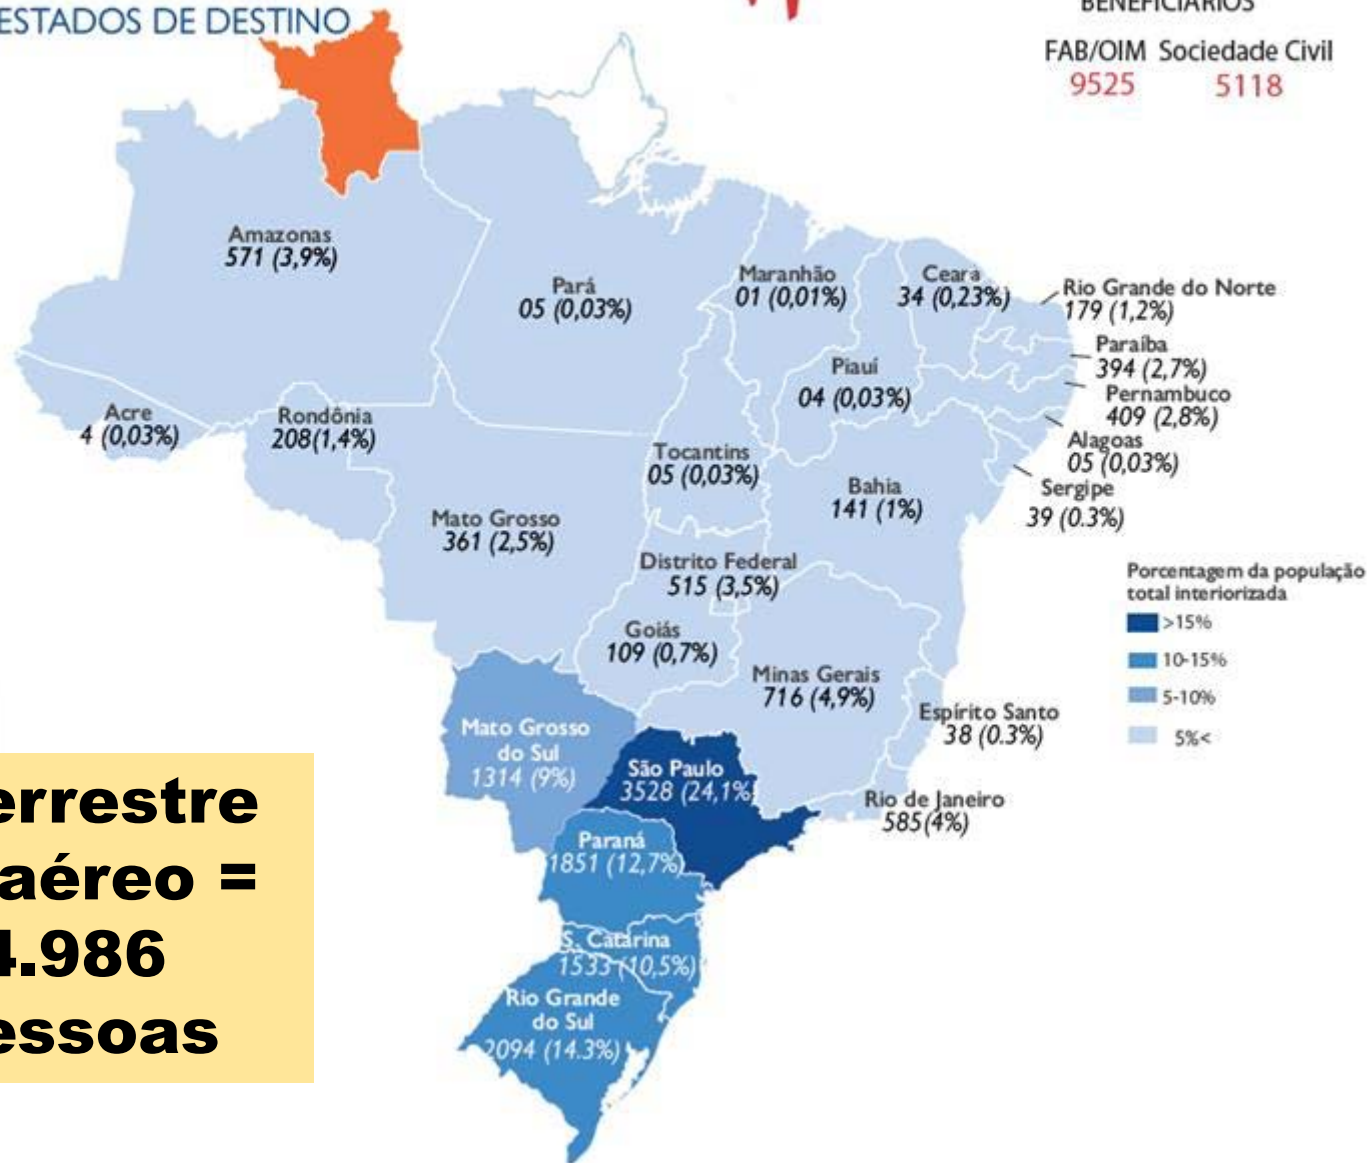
ESTADOS DE DESTINO

BENEFICIÁRIOS

FAB/OIM Sociedade Civil
9525 5118

Amazonas
571 (3,9%)

Pará
05 (0,03%)

Maranhão
01 (0,01%)

Ceará
34 (0,23%)

Rio Grande do Norte
179 (1,2%)

Paraíba
394 (2,7%)

Pernambuco
409 (2,8%)

Piauí
04 (0,03%)

Alagoas
05 (0,03%)

Sergipe
39 (0.3%)

Acre
4 (0,03%)

Rondônia
208(1,4%)

Tocantins
05 (0,03%)

Bahia
141 (1%)

Mato Grosso
361 (2,5%)

Distrito Federal
515 (3,5%)

Porcentagem da população total interiorizada
>15%
10-15%
5-10%
5%<

Goiás
109 (0,7%)

Minas Gerais
716 (4,9%)

Espírito Santo
38 (0.3%)

Mato Grosso do Sul
1314 (9%)

São Paulo
3528 (24,1%)

Rio de Janeiro
585(4%)

Paraná
1851 (12,7%)

S. Catarina
1533 (10,5%)

Rio Grande do Sul
2094 (14.3%)

errestre
aéreo =
4.986
essoas